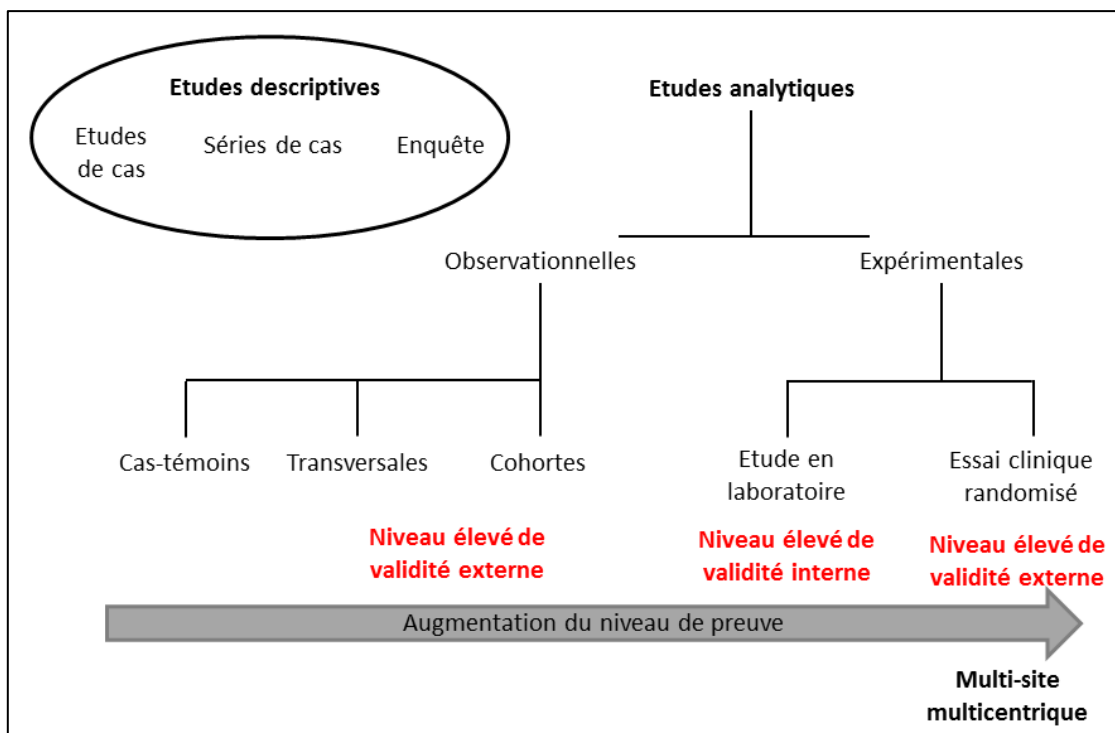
Etudes descriptives

Etudes de cas

Séries de cas

Enquête

Etudes analytiques

Observationnelles

Expérimentales

Cas-témoins

Transversales

Cohortes

Etude en laboratoire

Essai clinique randomisé

Niveau élevé de validité externe

Niveau élevé de validité interne

Niveau élevé de validité externe

Augmentation du niveau de preuve

Multi-site multicentrique